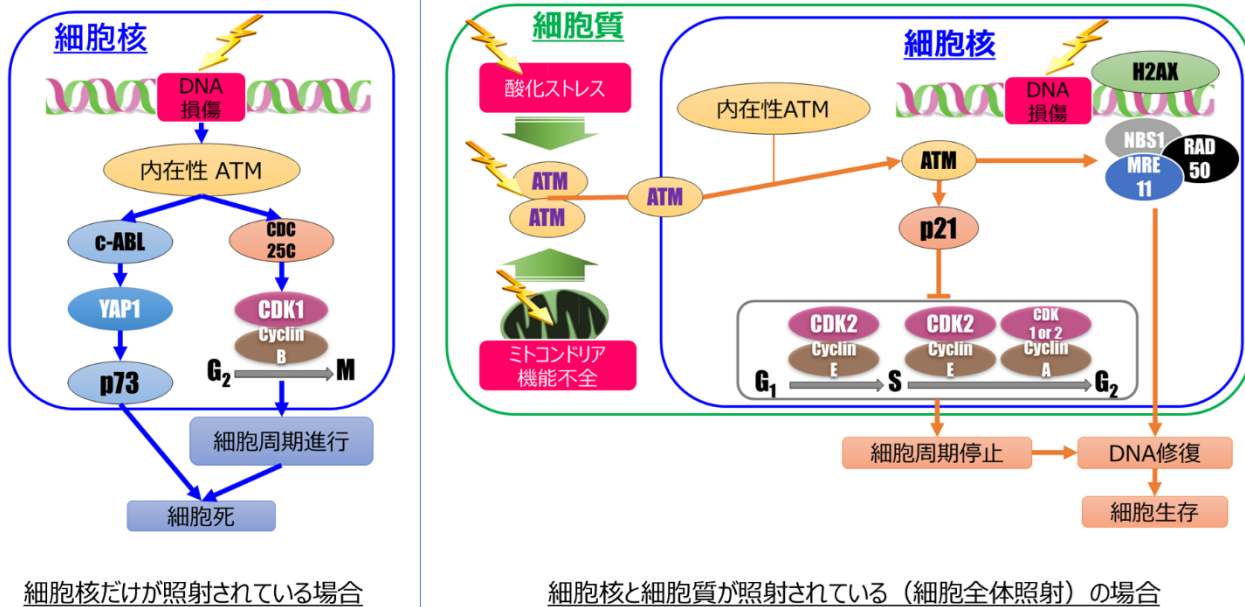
細胞核

DNA損傷

内在性 ATM

c-ABL

CDC 25C

YAP1

CDK1

Cyclin B

$G_2$ M

p73

細胞周期進行

細胞死

細胞核だけが照射されている場合

細胞質

酸化ストレス

ATM

ATM

ATM

ミトコンドリア機能不全

細胞核

DNA損傷

H2AX

内在性ATM

ATM

NBS1

RAD 50

MRE 11

p21

CDK2

Cyclin E

CDK2

Cyclin E

CDK 1 or 2

Cyclin A

$G_1$ S $G_2$

細胞周期停止

DNA修復

細胞生存

細胞核と細胞質が照射されている（細胞全体照射）の場合